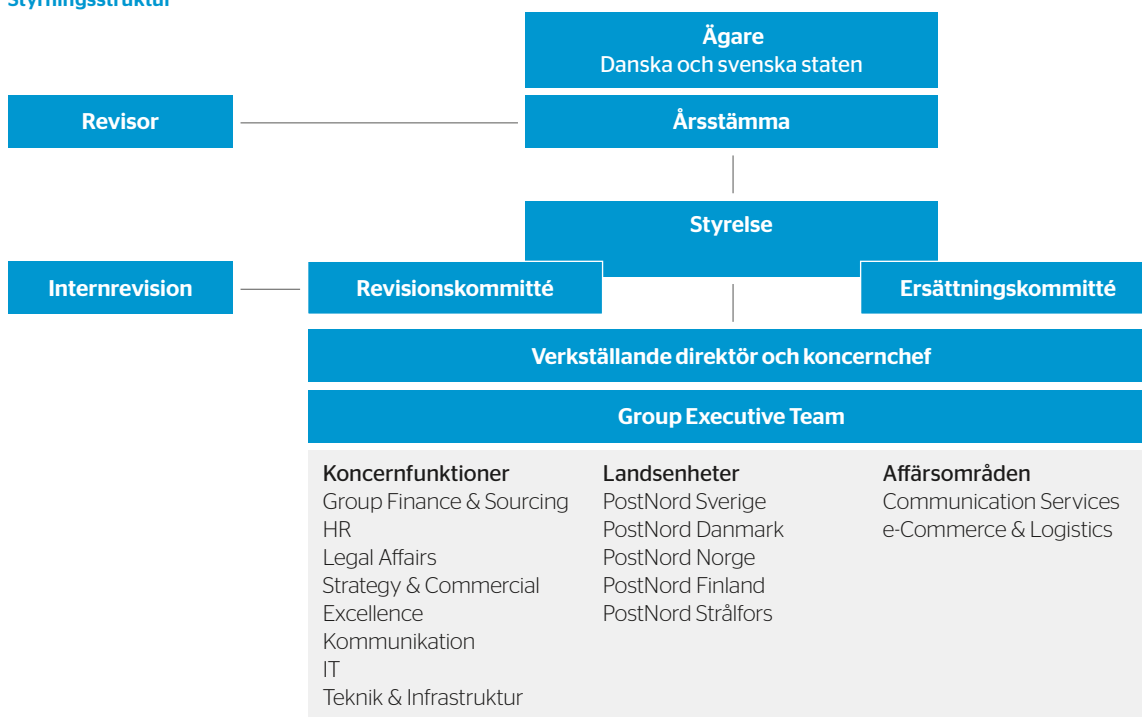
Styrningsstruktur

Ägare
Danska och svenska staten

Revisor

Årsstämma

Styrelse

Internrevision

Revisionskommitté

Ersättningskommitté

Verkställande direktör och koncernchef

Group Executive Team

Koncernfunktioner
Group Finance & Sourcing
HR
Legal Affairs
Strategy & Commercial Excellence
Kommunikation
IT
Teknik & Infrastruktur

Landsenheter
PostNord Sverige
PostNord Danmark
PostNord Norge
PostNord Finland
PostNord Strålfors

Affärsområden
Communication Services
e-Commerce & Logistics